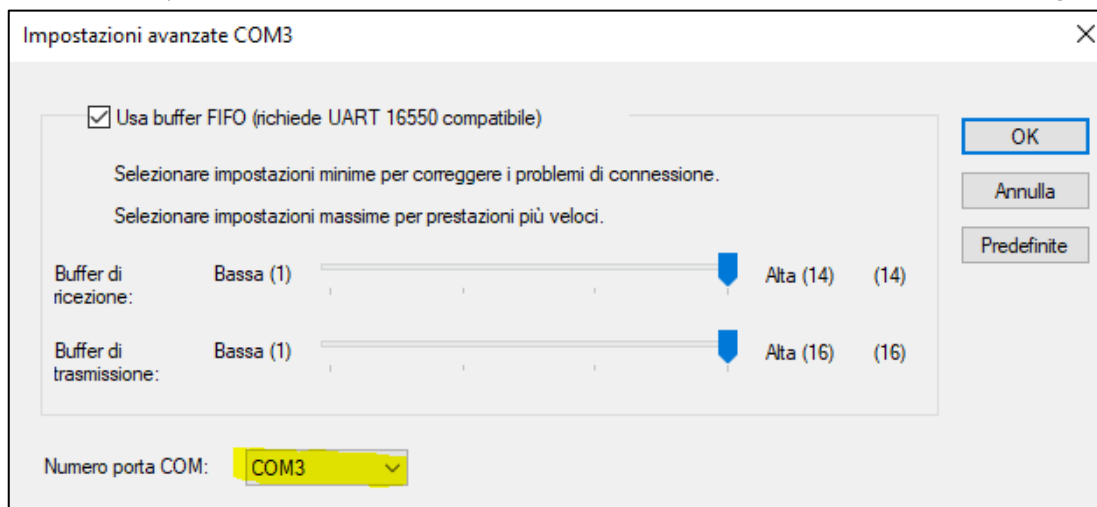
Impostazioni avanzate COM3

Usa buffer FIFO (richiede UART 16550 compatibile)

Selezionare impostazioni minime per correggere i problemi di connessione.

Selezionare impostazioni massime per prestazioni più veloci.

Buffer di ricezione: Bassa (1) Alta (14) (14)

Buffer di trasmissione: Bassa (1) Alta (16) (16)

Numero porta COM: COM3

OK

Annulla

Predefinite